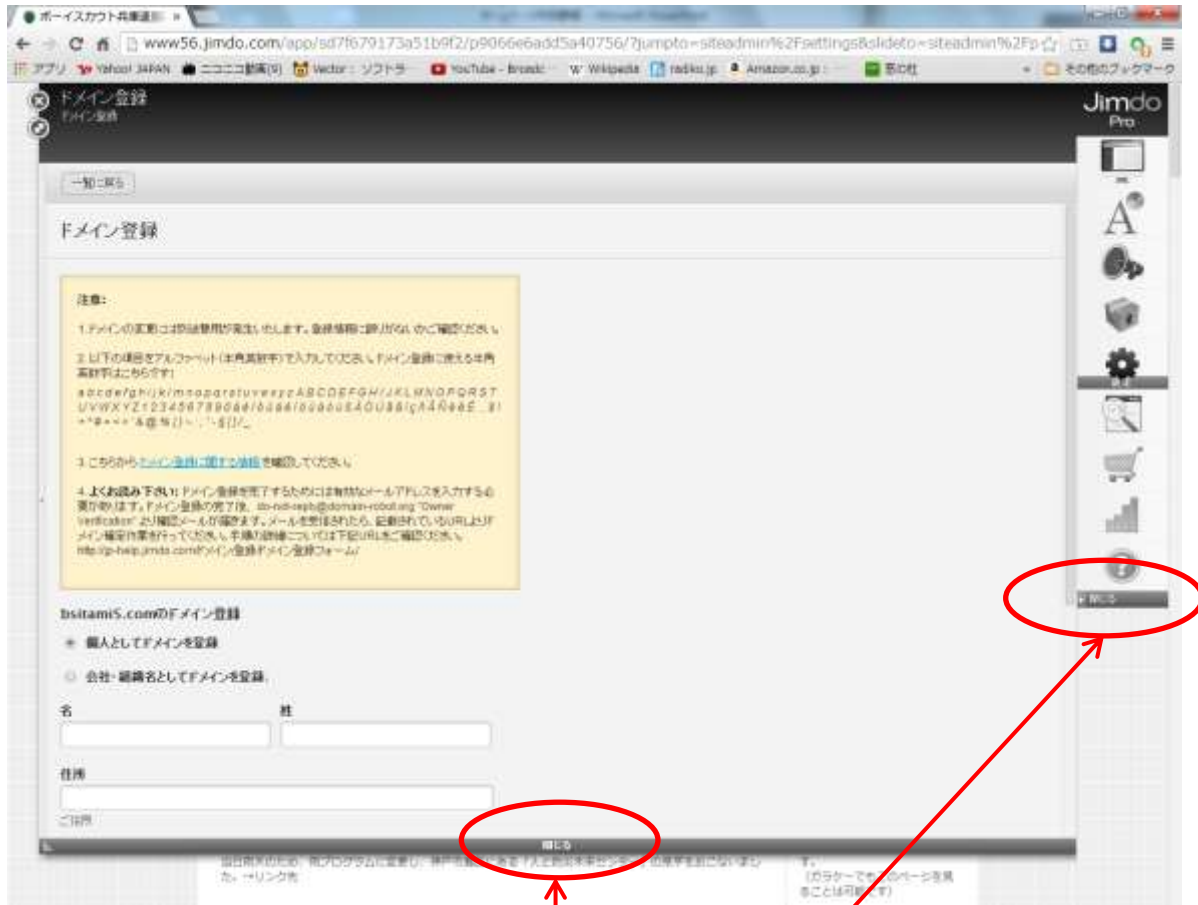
ボーイスカウト兵庫連盟 ×

www56.jimdo.com/app/sd7f679173a51b9f2/p9066e6add5a40756/?jumpto=siteadmin%2Fsettings&slideto=siteadmin%2Fp

アプリ Yahoo! JAPAN ニコニコ動画(9) Vector : ソフトラ YouTube - Broadc W Wikipedia radiko.jp Amazon.co.jp 京の杜 その他のブックマーク

ドメイン登録
ドメイン登録

Jimdo
Pro

一覧に戻る

ドメイン登録

注意:

1.ドメインの変更には別途費用が発生いたします。登録情報に誤りがないかご確認ください。

2.以下の項目をアルファベット(半角英数字)で入力してください。ドメイン登録に使える半角英数字はこちらです:
abcdefghijklmnopqrstuvwxyzABCDEFGHIJKLMNOPQRSTUVWXYZ1234567890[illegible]
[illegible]

3.こちらから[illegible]を確認してください。

4.よくお読み下さい: ドメイン登録を完了するためには有効なメールアドレスを入力する必要があります。ドメイン登録の完了後、do-not-reply@domain-robot.org "Owner Verification" より確認メールが届きます。メールを受信されたら、記載されているURLよりドメイン確認作業を行ってください。手順の詳細については下記URLをご確認ください。
http://jp-help.jimdo.com/ドメイン登録/ドメイン登録フォーム/

bsitamiS.comのドメイン登録

個人としてドメインを登録

会社・組織名としてドメインを登録

名

姓

住所

ご住所

閉じる

閉じる

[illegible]